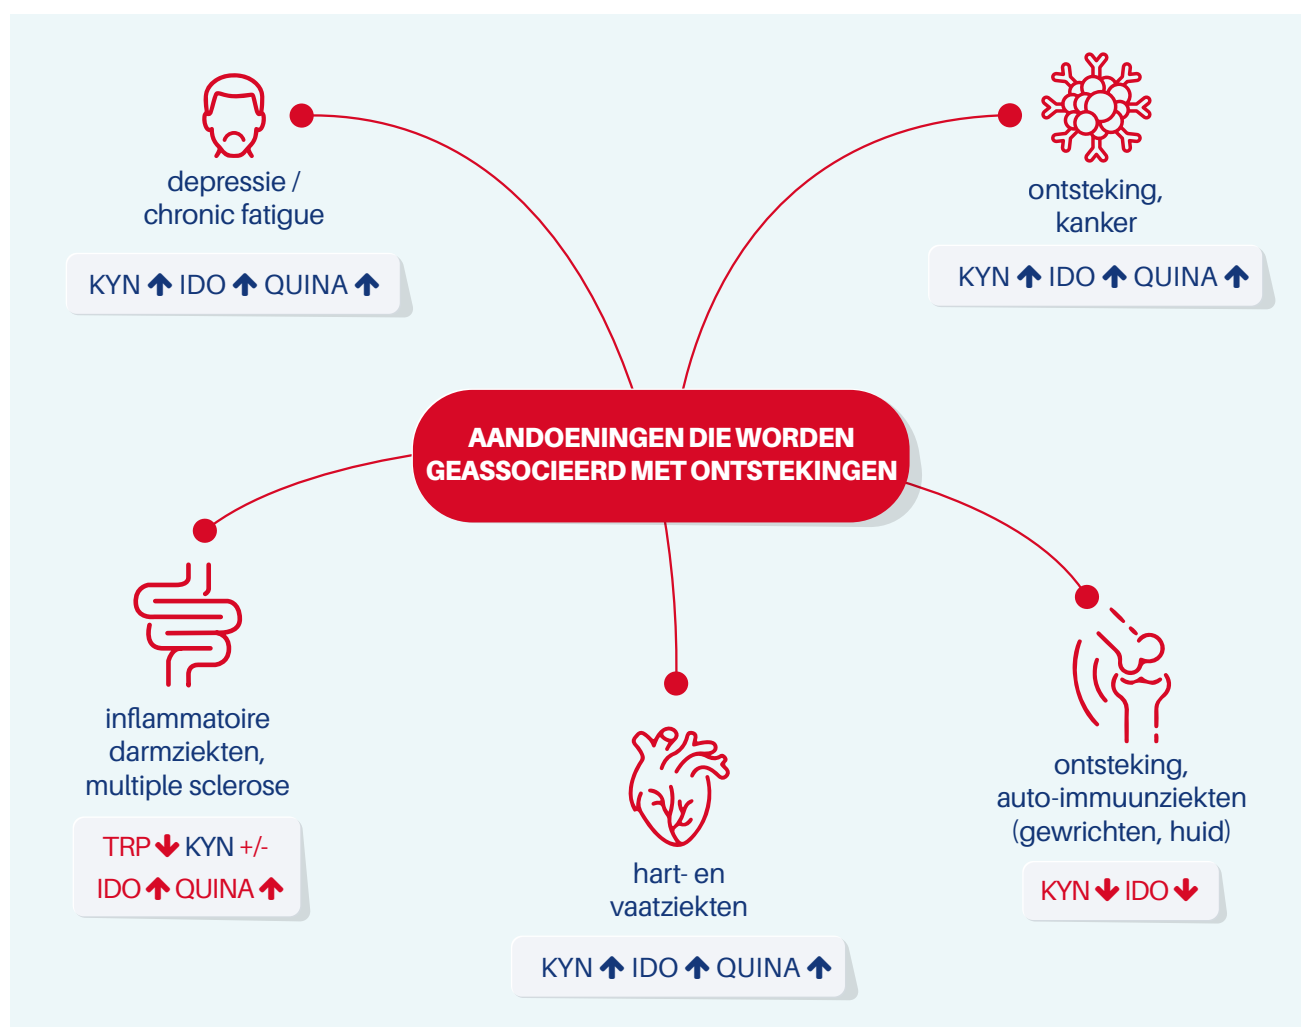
depressie / chronic fatigue

KYN ↑ IDO ↑ QUINA ↑

ontsteking, kanker

KYN ↑ IDO ↑ QUINA ↑

AANDOENINGEN DIE WORDEN GEASSOCIEERD MET ONTSTEKINGEN

inflammatoire darmziekten, multiple sclerose

TRP ↓ KYN +/-
IDO ↑ QUINA ↑

hart- en vaatziekten

KYN ↑ IDO ↑ QUINA ↑

ontsteking, auto-immuunziekten (gewrichten, huid)

KYN ↓ IDO ↓